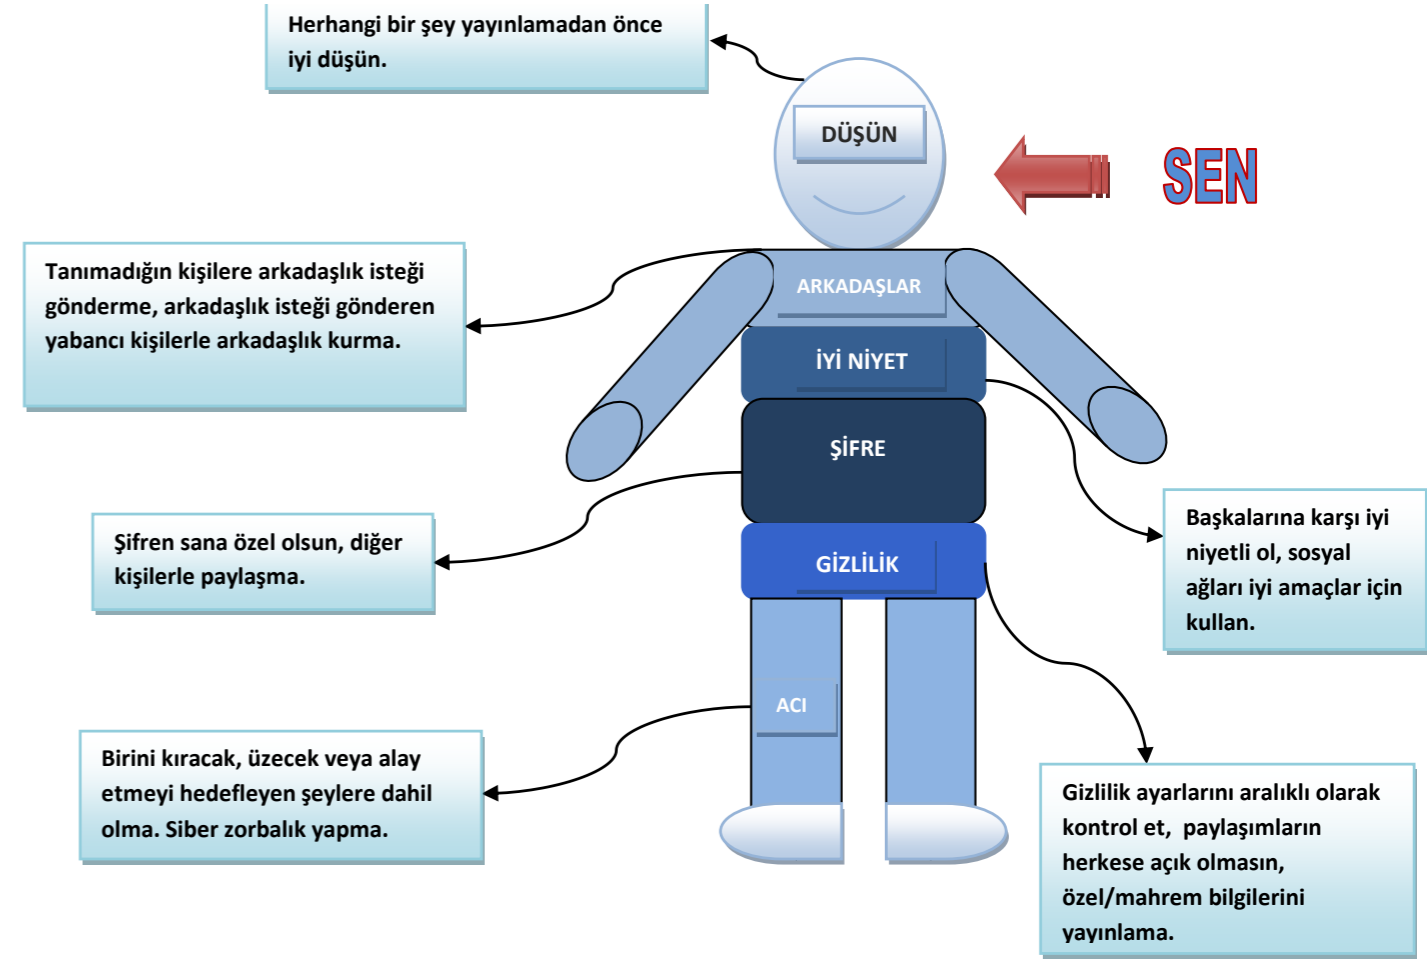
Herhangi bir şey yayınlamadan önce iyi düşün.

DÜŞÜN

SEN

Tanımadığın kişilere arkadaşlık isteği gönderme, arkadaşlık isteği gönderen yabancı kişilerle arkadaşlık kurma.

ARKADAŞLAR

İYİ NİYET

ŞİFRE

Şifren sana özel olsun, diğer kişilerle paylaşma.

GİZLİLİK

Başkalarına karşı iyi niyetli ol, sosyal ağları iyi amaçlar için kullan.

ACI

Birini kıracak, üzecek veya alay etmeyi hedefleyen şeylere dahil olma. Siber zorbalık yapma.

Gizlilik ayarlarını aralıklı olarak kontrol et, paylaşımların herkese açık olmasın, özel/mahrem bilgilerini yayınlama.